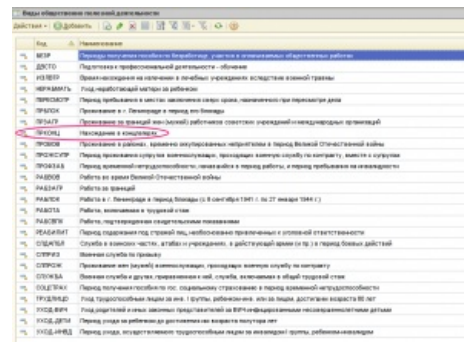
Виды общественно полезной деятельности

Действия • Добавить

| Код | Наименование |
|---|---|
| БЕЗР | Периоды получения пособия по безработице, участия в оплачиваемых общественных работах |
| ДЕТСТ | Подготовка к профессиональной деятельности - обучение |
| ИЗЛЕЧ | Время нахождения на излечении в лечебных учреждениях вследствие военной травмы |
| НЕРАБМАТЬ | Уход неработающей матери за ребенком |
| ПЕРЕОСУЖ | Период пребывания в местах заключения сверх срока, назначенного при пересмотре дела |
| ПРБЛОК | Проживание в г. Ленинграде в период его блокады |
| ПРЗАГР | Проживание за границей жен (мужей) работников советских учреждений и международных организаций |
| ПРКОНЦ | Нахождение в концлагерях |
| ПРОКОК | Проживание в районах, временно оккупированных неприятелем в период Великой Отечественной войны |
| ПРОЖСУПР | Период проживания супругов военнослужащих, проходящих военную службу по контракту, вместе с супругами |
| ПРОКЛАБ | Период временной нетрудоспособности, начавшейся в период работы, и период пребывания на инвалидности |
| РАБВОВ | Работа во время Великой Отечественной войны |
| РАБЗАГР | Работа за границей |
| РАБЛОК | Работа в г. Ленинграде в период блокады (с 8 сентября 1941 г. по 27 января 1944 г.) |
| РАБОТА | Работа, включаемая в трудовой стаж |
| РАБСВИД | Работа, подтверждаемая свидетельскими показаниями |
| РЕАБИЛИТ | Период содержания под стражей лиц, необоснованно привлеченных к уголовной ответственности |
| СЛДАТБЕ | Служба в воинских частях, штабах и учреждениях, в действующей армии (в т.ч.) в период боевых действий |
| СЛПРИЗ | Военная служба по призыву |
| СЛПРОЖ | Проживание жен (мужей) военнослужащих, проходящих военную службу по контракту |
| СЛУЖБА | Военная служба и другая приравненная к ней служба, включаемая в общий трудовой стаж |
| СОЦСТРАХ | Период получения пособия по гос. социальному страхованию в период временной нетрудоспособности |
| ТРУДИНВД | Уход трудоспособным лицом за инв. I группы, ребенком-инв. или за лицом, достигшим возраста 80 лет |
| УХОДВИЧ | Уход родителей и иных законных представителей за ВИЧ-инфицированным несовершеннолетним детьми |
| УХОД.ДЕТИ | Период ухода за ребенком до достижения им возраста полутора лет |
| УХОД.ИНВД | Период ухода, осуществляемого трудоспособным лицом за инвалидом I группы, ребенком-инвалидом |